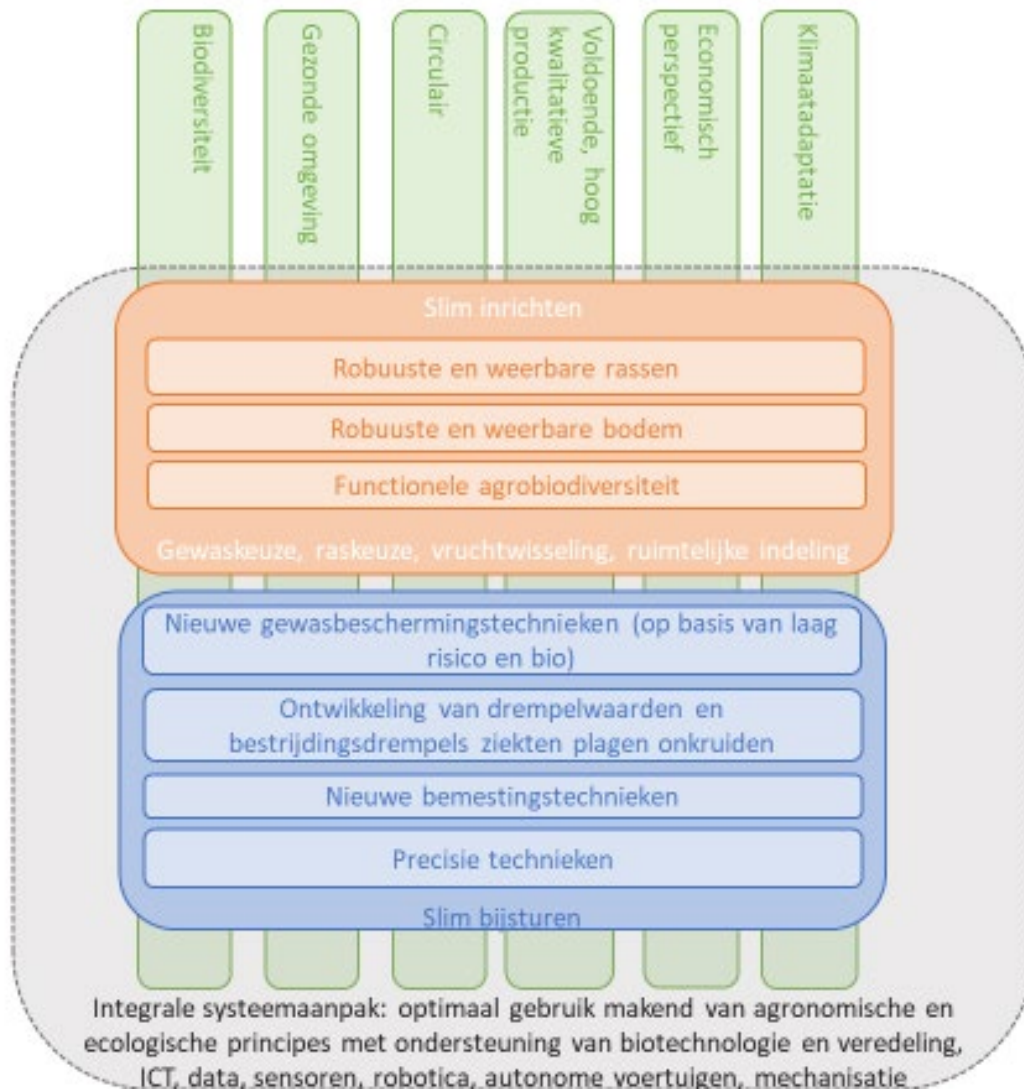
Biodiversiteit

Gezonde omgeving

Circulair

Voldoende, hoog kwalitatieve productie

Economisch perspectief

Klimaatadaptatie

Slim inrichten

Robuuste en weerbare rassen

Robuuste en weerbare bodem

Functionele agrobiodiversiteit

Gewaskeuze, raskeuze, vruchtwisseling, ruimtelijke indeling

Nieuwe gewasbeschermingstechnieken (op basis van laag risico en bio)

Ontwikkeling van drempelwaarden en bestrijdingsdrempels ziekten plagen onkruiden

Nieuwe bemestingstechnieken

Precisie technieken

Slim bijsturen

Integrale systeemaanpak: optimaal gebruik makend van agronomische en ecologische principes met ondersteuning van biotechnologie en veredeling, ICT, data, sensoren, robotica, autonome voertuigen, mechanisatie